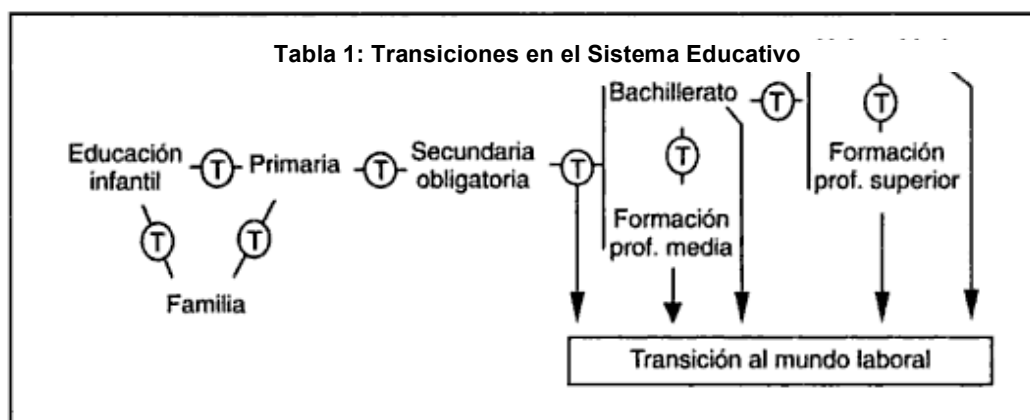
Tabla 1: Transiciones en el Sistema Educativo

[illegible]

Bachillerato T

T

Educación infantil T Primaria T Secundaria obligatoria T

T

Formación prof. superior

T T

Formación prof. media

Familia

Transición al mundo laboral